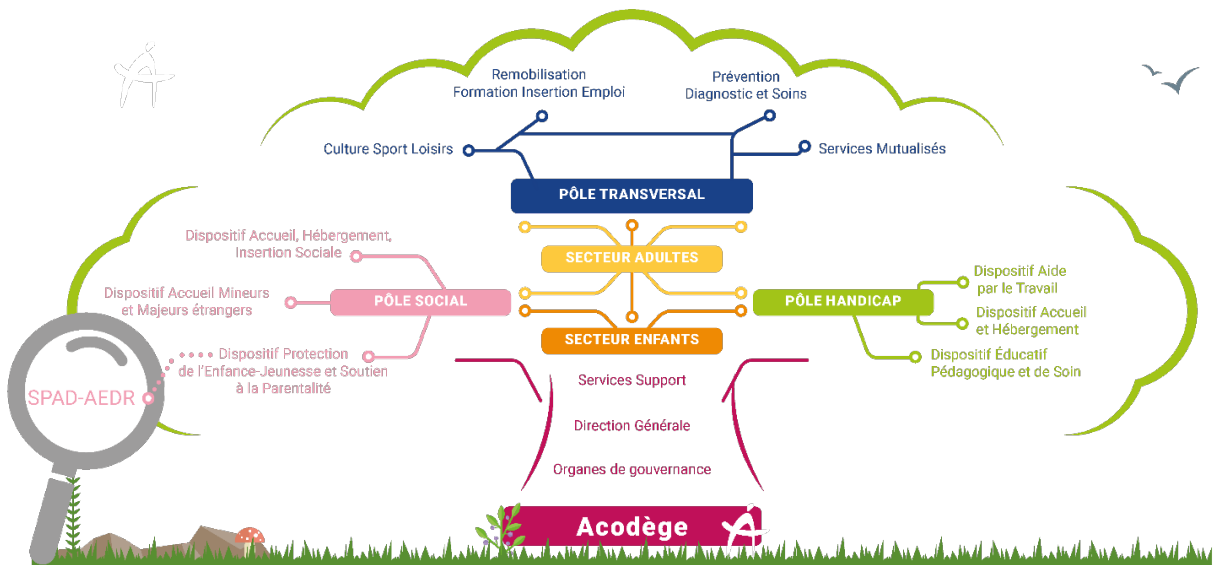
Remobilisation
Formation Insertion Emploi

Prévention
Diagnostic et Soins

Culture Sport Loisirs

Services Mutualisés

PÔLE TRANSVERSAL

Dispositif Accueil, Hébergement, Insertion Sociale

SECTEUR ADULTES

Dispositif Accueil Mineurs et Majeurs étrangers

PÔLE SOCIAL

PÔLE HANDICAP

Dispositif Aide par le Travail

Dispositif Accueil et Hébergement

SECTEUR ENFANTS

Dispositif Protection de l'Enfance-Jeunesse et Soutien à la Parentalité

Dispositif Éducatif Pédagogique et de Soin

SPAD-AEDR

Services Support

Direction Générale

Organes de gouvernance

Acodège